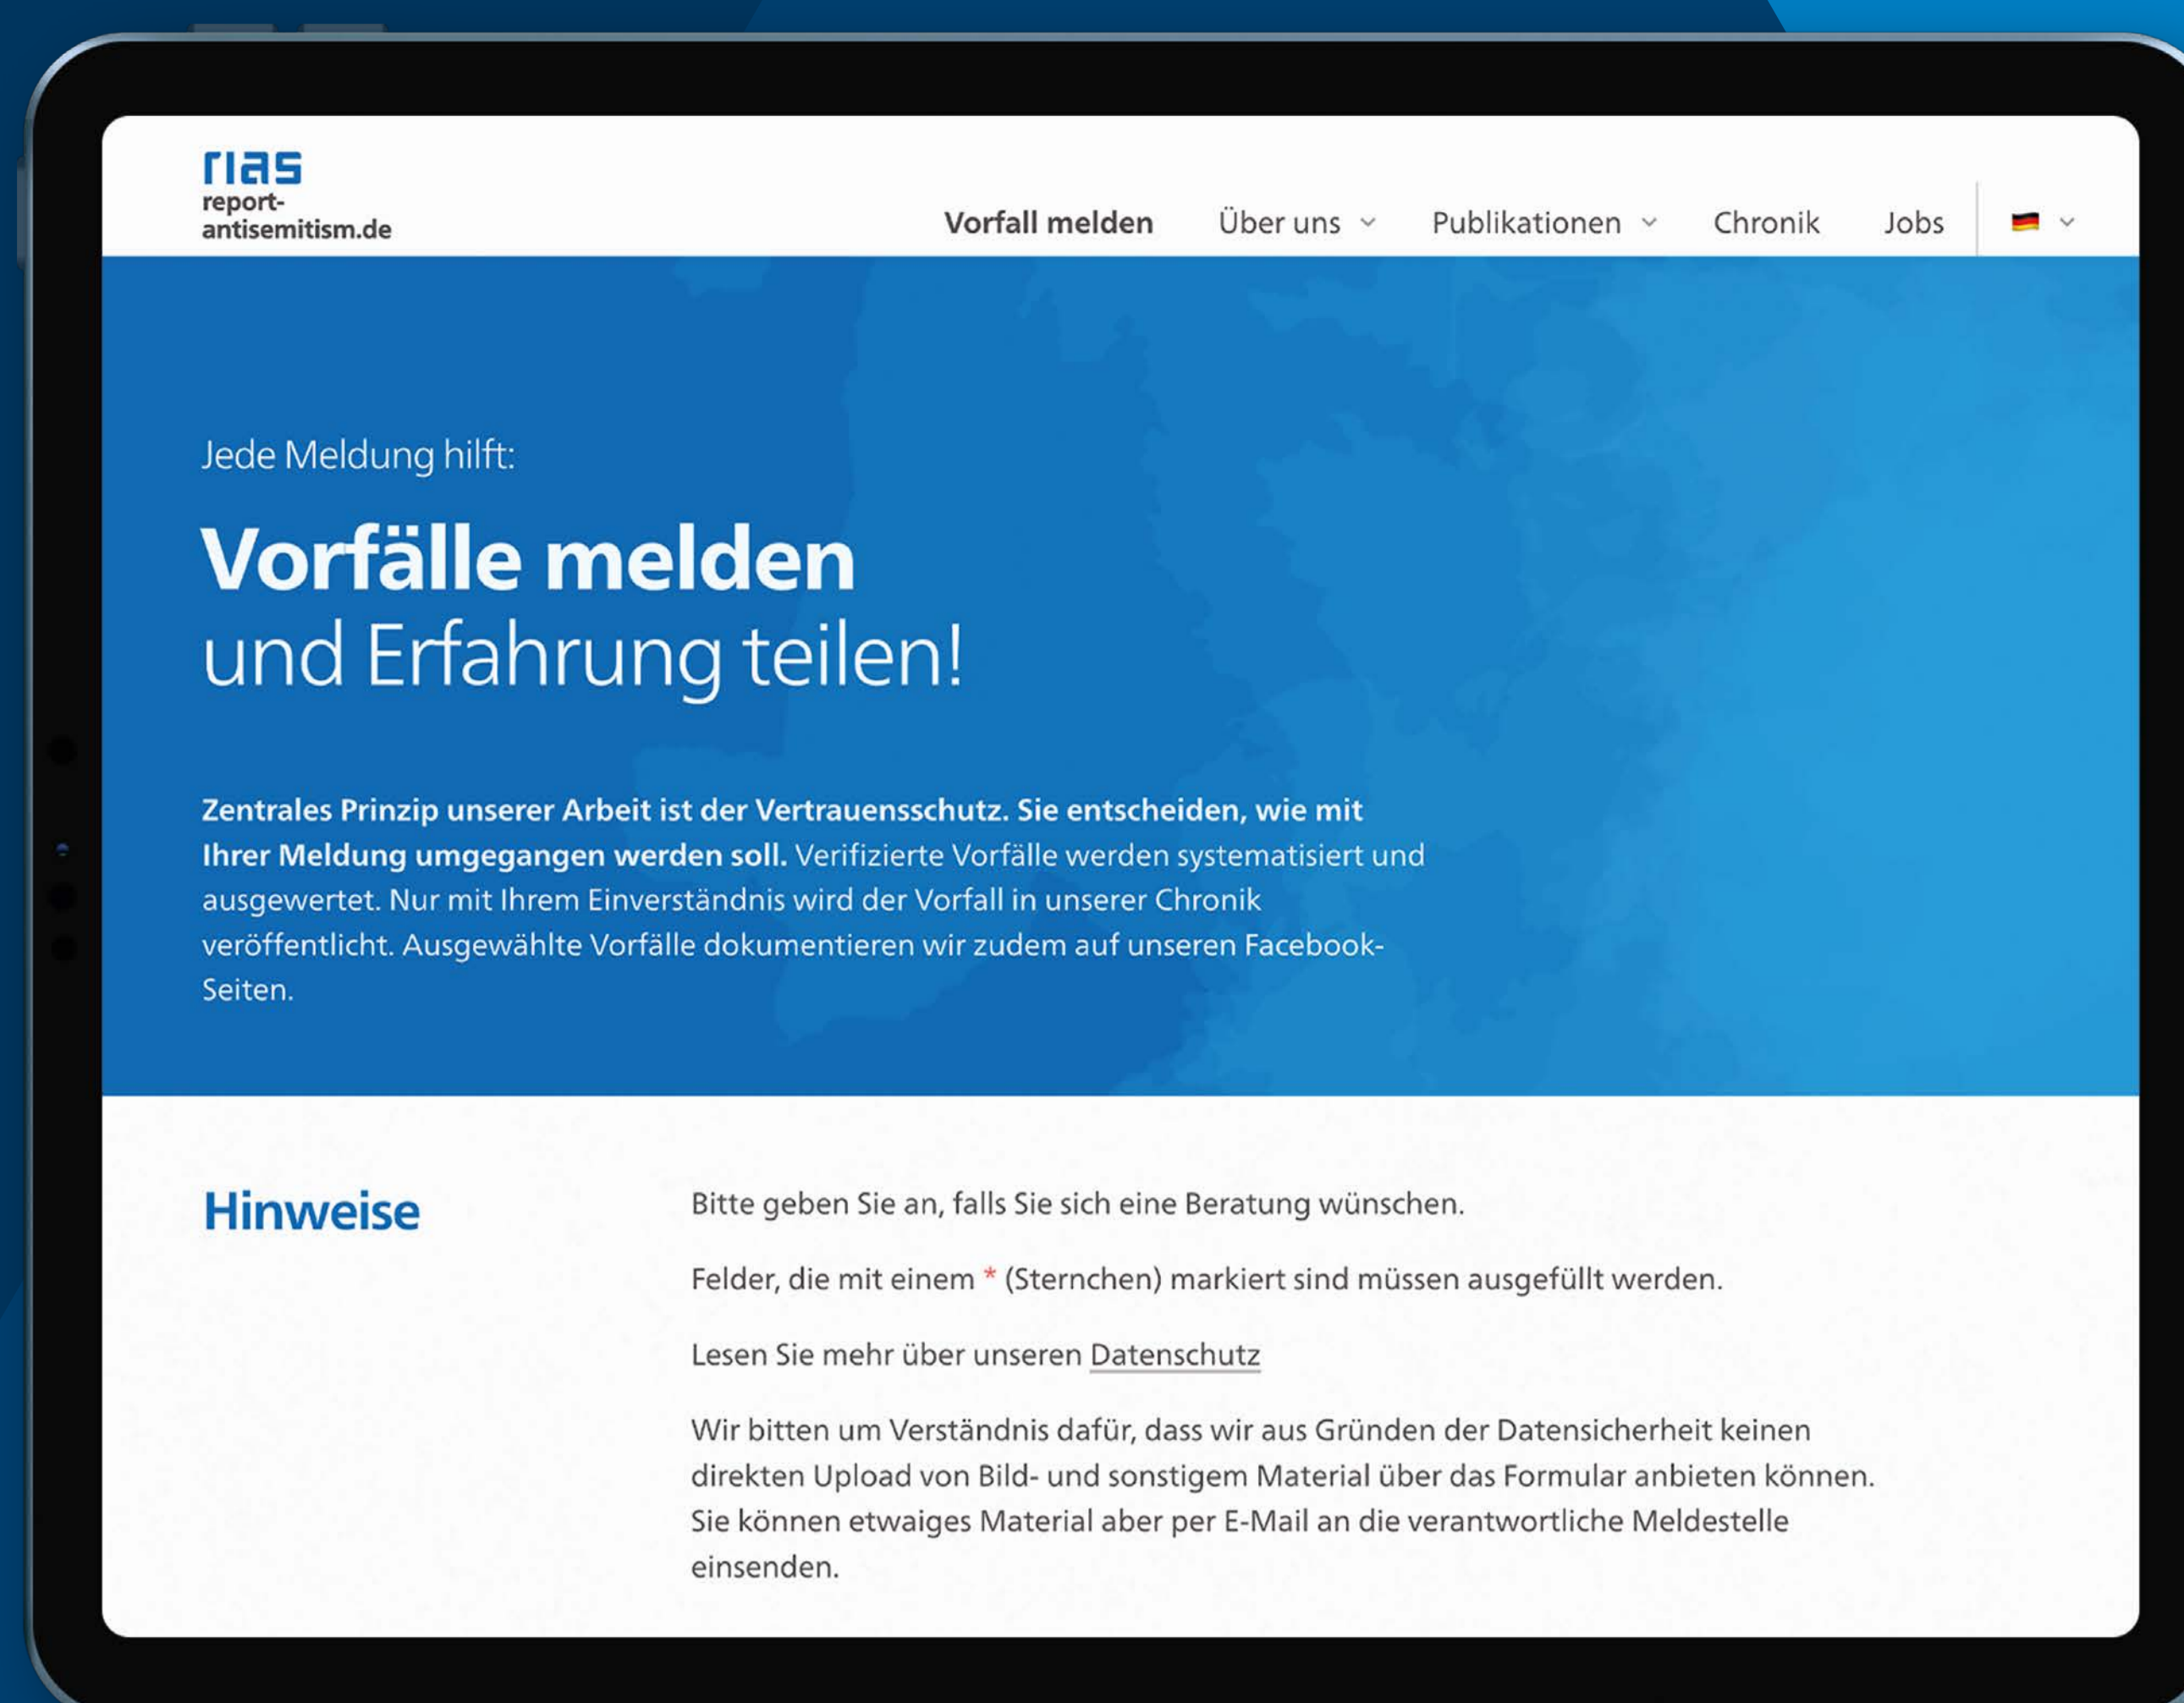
rias
report-antisemitism.de

Vorfall melden Über uns Publikationen Chronik Jobs

Jede Meldung hilft:

Vorfälle melden
und Erfahrung teilen!

Zentrales Prinzip unserer Arbeit ist der Vertrauensschutz. Sie entscheiden, wie mit Ihrer Meldung umgegangen werden soll. Verifizierte Vorfälle werden systematisiert und ausgewertet. Nur mit Ihrem Einverständnis wird der Vorfall in unserer Chronik veröffentlicht. Ausgewählte Vorfälle dokumentieren wir zudem auf unseren Facebook-Seiten.

Hinweise

Bitte geben Sie an, falls Sie sich eine Beratung wünschen.

Felder, die mit einem * (Sternchen) markiert sind müssen ausgefüllt werden.

Lesen Sie mehr über unseren Datenschutz

Wir bitten um Verständnis dafür, dass wir aus Gründen der Datensicherheit keinen direkten Upload von Bild- und sonstigem Material über das Formular anbieten können. Sie können etwaiges Material aber per E-Mail an die verantwortliche Meldestelle einsenden.